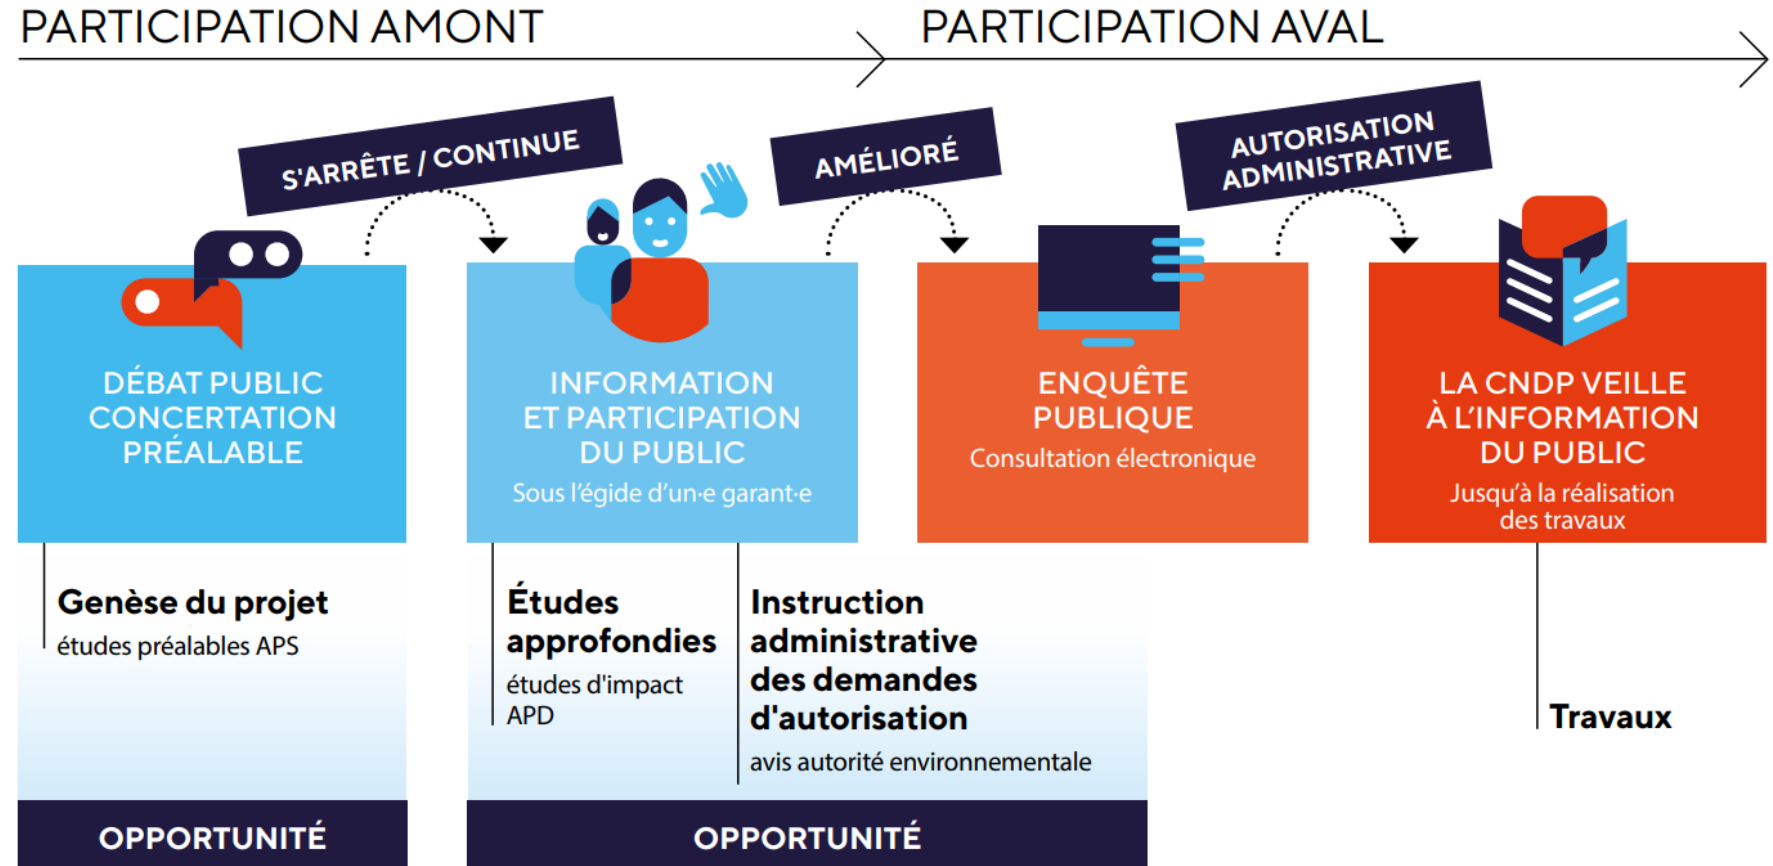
PARTICIPATION AMONT

PARTICIPATION AVAL

S'ARRÊTE / CONTINUE

AMÉLIORÉ

AUTORISATION ADMINISTRATIVE

DÉBAT PUBLIC CONCERTATION PRÉALABLE

INFORMATION ET PARTICIPATION DU PUBLIC

Sous l'égide d'un·e garant·e

ENQUÊTE PUBLIQUE

Consultation électronique

LA CNDP VEILLE À L'INFORMATION DU PUBLIC

Jusqu'à la réalisation des travaux

Genèse du projet

études préalables APS

Études approfondies

études d'impact APD

Instruction administrative des demandes d'autorisation

avis autorité environnementale

Travaux

OPPORTUNITÉ

OPPORTUNITÉ